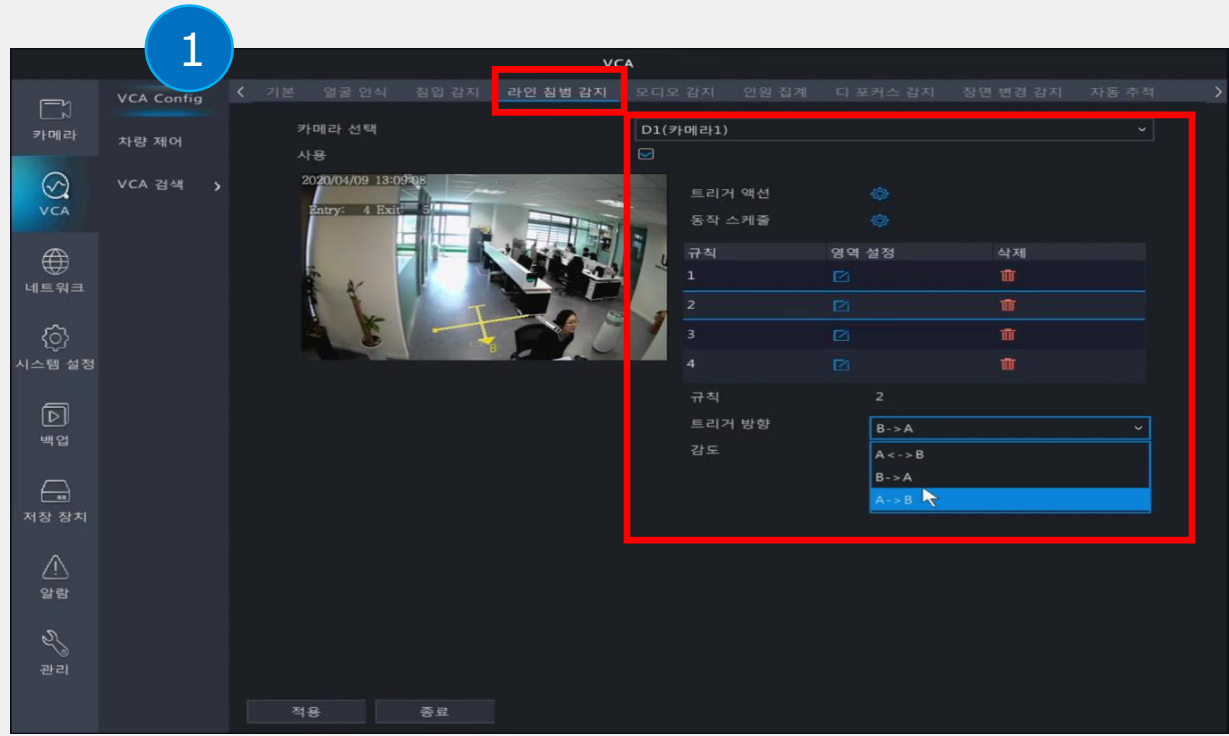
1

VCA

카메라
VCA
네트워크
시스템 설정
백업
저장 장치
알람
관리

VCA Config
차량 제어
VCA 검색 >

< 기본 얼굴 인식 침입 감지 라인 침범 감지 오디오 감지 인원 집계 디 포커스 감지 장면 변경 감지 자동 추적 >

카메라 선택
사용

2020/04/09 13:09:08
Entry: 4 Exit: 5
B

D1(카메라1)

트리거 액션
동작 스케줄

| 규칙 | 영역 설정 | 삭제 |
|---|---|---|
| 1 | | |
| 2 | | |
| 3 | | |
| 4 | | |

규칙 2
트리거 방향 B->A
감도
A<->B
B->A
A->B

적용
종료